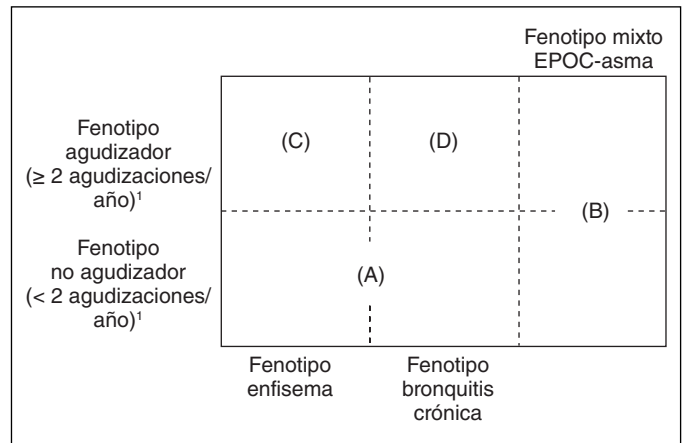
Fenotipo mixto EPOC-asma

Fenotipo agudizador ($\geq$ 2 agudizaciones/ año)$^1$

(C)

(D)

(B)

Fenotipo no agudizador (< 2 agudizaciones/ año)$^1$

(A)

Fenotipo enfisema

Fenotipo bronquitis crónica